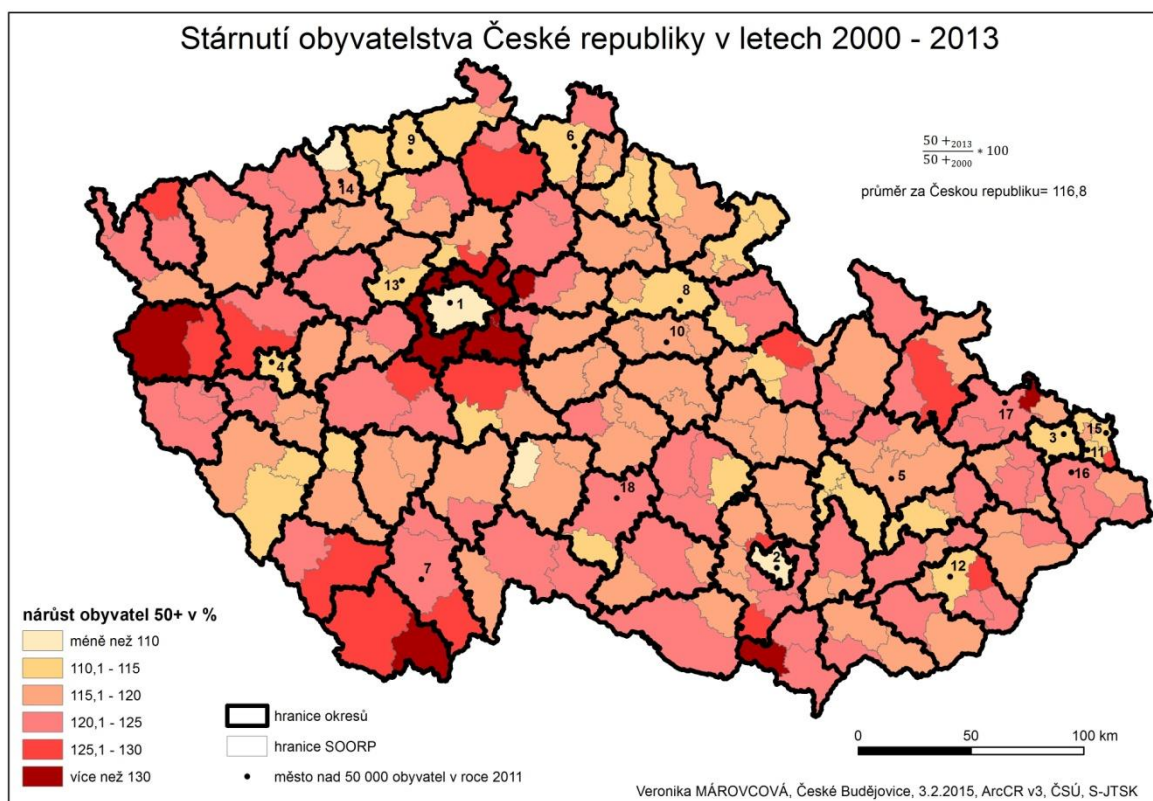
Stárnutí obyvatelstva České republiky v letech 2000 - 2013

$\frac{50+_{2013}}{50+_{2000}} * 100$

průměr za Českou republiku= 116,8

9
6
14
13
1
8
10
4
17
3
15
11
16
5
18
2
12
7

nárůst obyvatel 50+ v %

méně než 110
110,1 - 115
115,1 - 120
120,1 - 125
125,1 - 130
více než 130

hranice okresů
hranice SOORP
město nad 50 000 obyvatel v roce 2011

0
50
100 km

Veronika MÁROVCOVÁ, České Budějovice, 3.2.2015, ArcCR v3, ČSÚ, S-JTSK